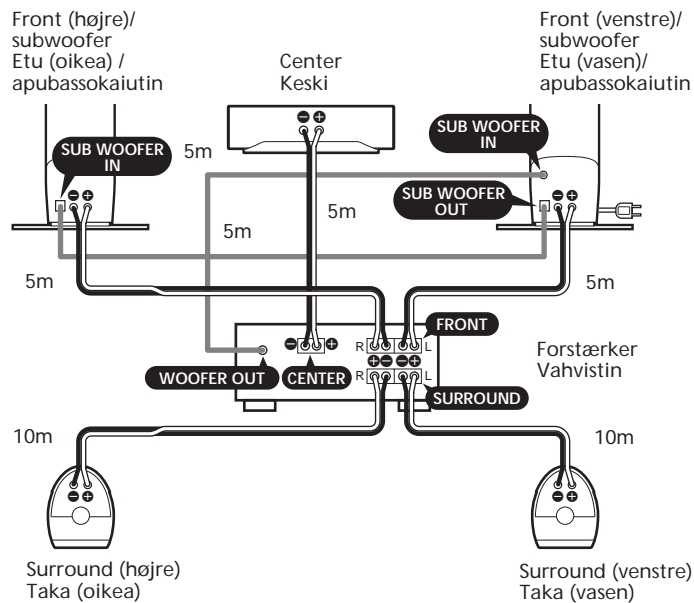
Front (højre)/
subwoofer
Etu (oikea) /
apubassokaiutin

Center
Keski

Front (venstre)/
subwoofer
Etu (vasen)/
apubassokaiutin

SUB WOOFER IN

5m

SUB WOOFER IN

SUB WOOFER OUT

5m

5m

5m

5m

FRONT

R L

Forstærker
Vahvistin

WOOFER OUT

CENTER

R L

SURROUND

10m

10m

Surround (højre)
Taka (oikea)

Surround (venstre)
Taka (vasen)